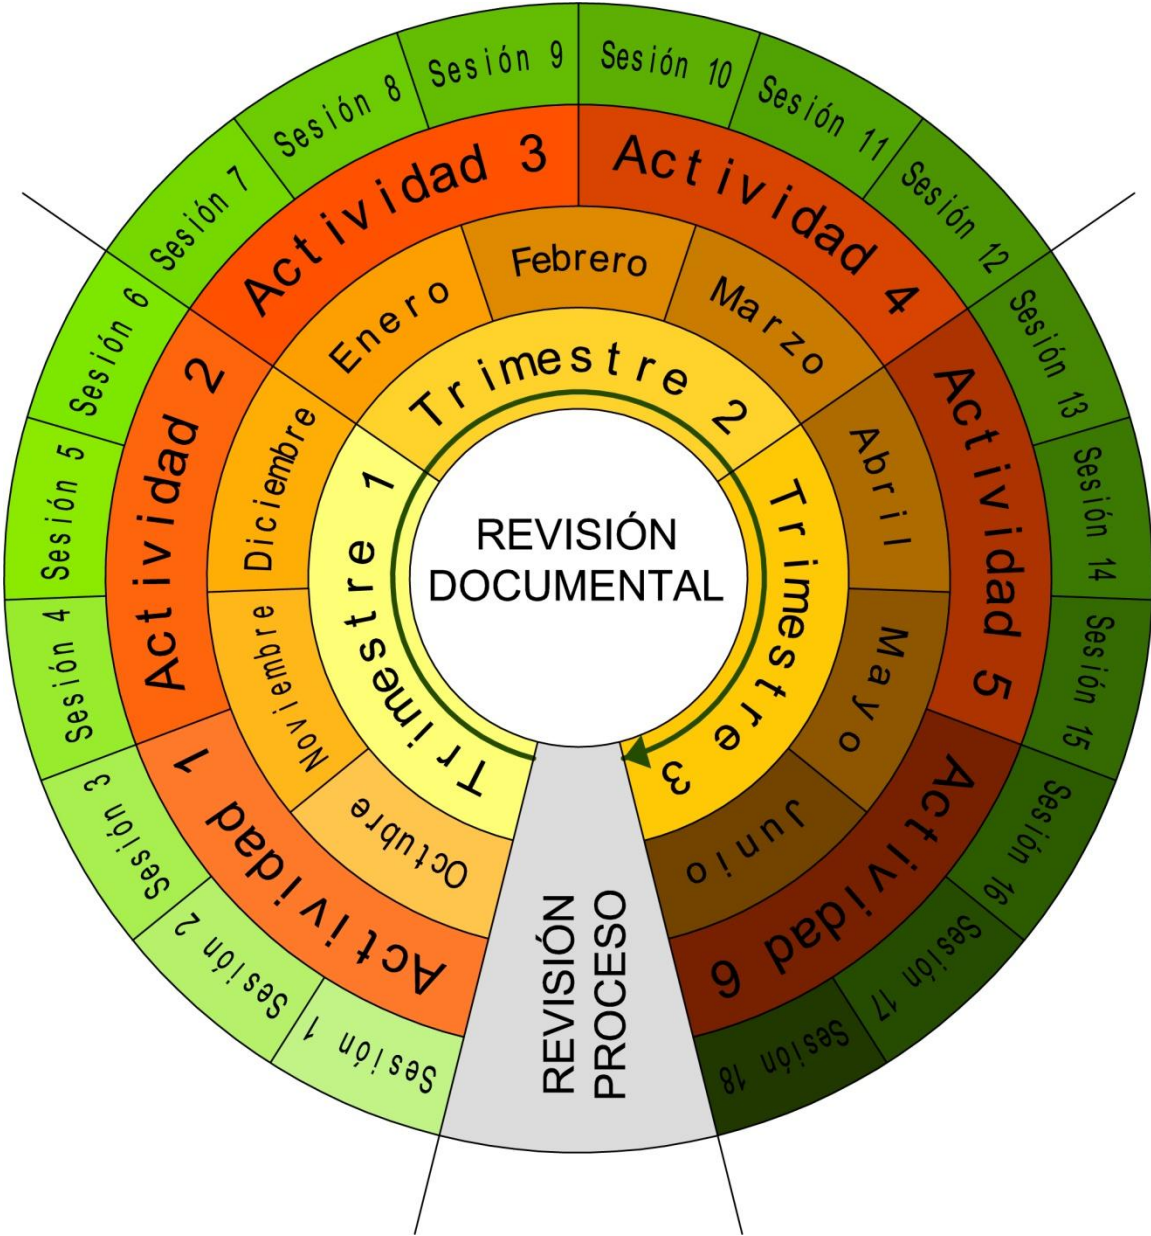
REVISIÓN DOCUMENTAL

Trimestre 1
Trimestre 2
Trimestre 3

Octubre
Noviembre
Diciembre
Enero
Febrero
Marzo
Abril
Mayo
Junio

Actividad 1
Actividad 2
Actividad 3
Actividad 4
Actividad 5
Actividad 6

Sesión 1
Sesión 2
Sesión 3
Sesión 4
Sesión 5
Sesión 6
Sesión 7
Sesión 8
Sesión 9
Sesión 10
Sesión 11
Sesión 12
Sesión 13
Sesión 14
Sesión 15
Sesión 16
Sesión 17
Sesión 18

REVISIÓN PROCESO